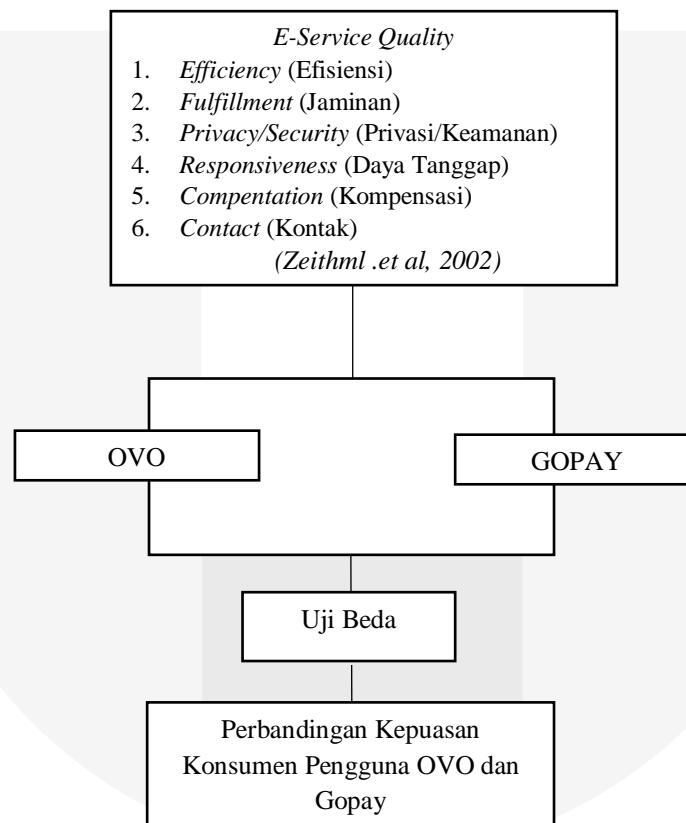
E-Service Quality
1. Efficiency (Efisiensi)
2. Fulfillment (Jaminan)
3. Privacy/Security (Privasi/Keamanan)
4. Responsiveness (Daya Tanggap)
5. Compentation (Kompensasi)
6. Contact (Kontak)
(Zeithml .et al, 2002)

OVO

GOPAY

Uji Beda

Perbandingan Kepuasan Konsumen Pengguna OVO dan Gopay